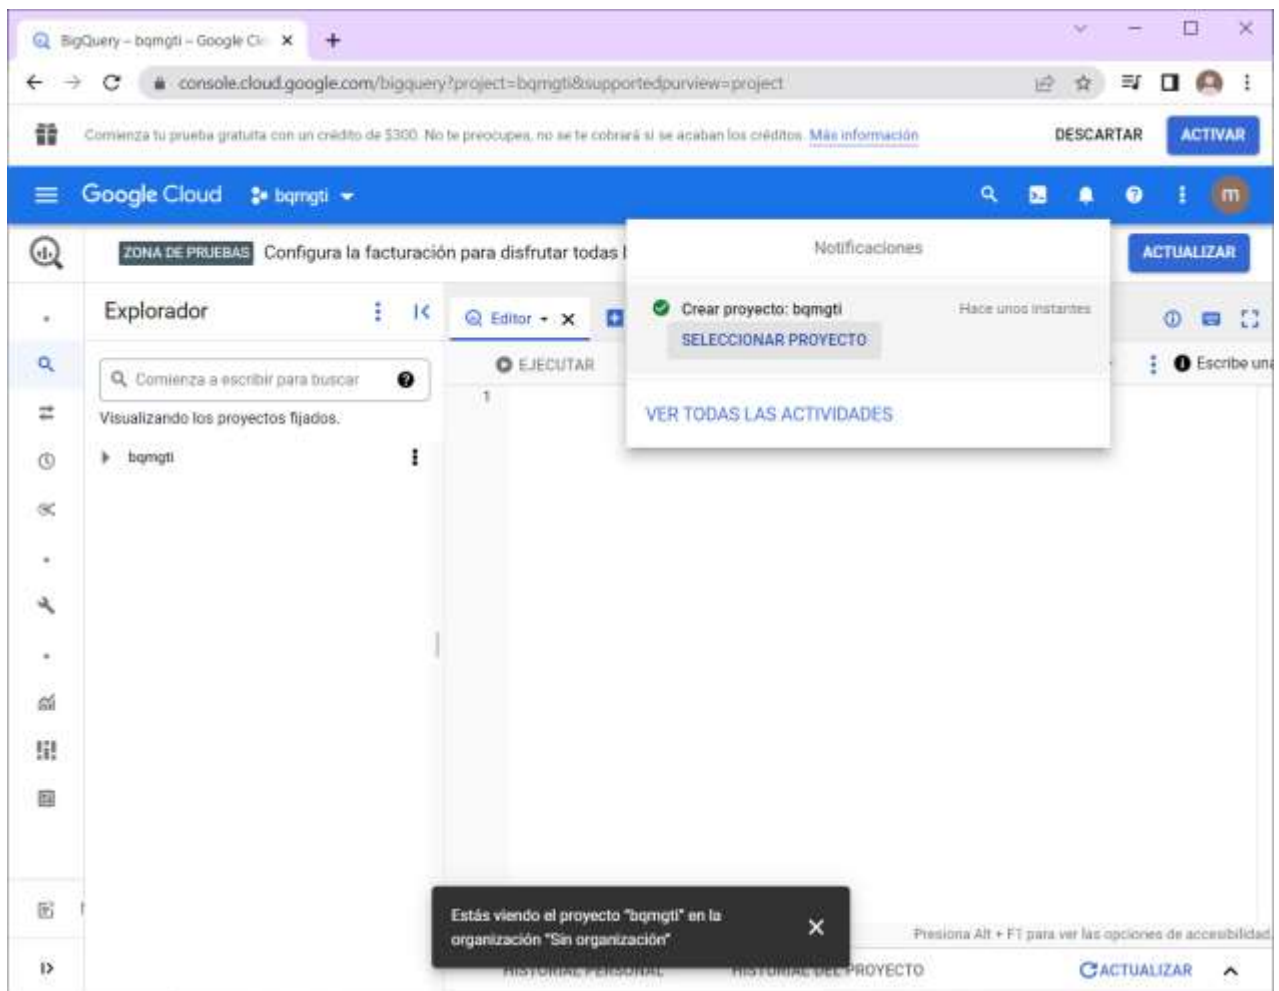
BigQuery – bqmgti – Google Cl

console.cloud.google.com/bigquery?project=bqmgti&supportedpurview=project

Comienza tu prueba gratuita con un crédito de $300. No te preocupes, no se te cobrará si se acaban los créditos. Más información

DESCARTAR

ACTIVAR

Google Cloud

bqmgti

m

ZONA DE PRUEBAS

Configura la facturación para disfrutar todas l

ACTUALIZAR

Notificaciones

Crear proyecto: bqmgti

Hace unos instantes

SELECCIONAR PROYECTO

VER TODAS LAS ACTIVIDADES

Explorador

Editor

EJECUTAR

Escribe una

Comienza a escribir para buscar

Visualizando los proyectos fijados.

bqmgti

1

Estás viendo el proyecto "bqmgti" en la organización "Sin organización"

Presiona Alt + F1 para ver las opciones de accesibilidad

HISTORIAL PERSONAL

HISTORIAL DEL PROYECTO

ACTUALIZAR